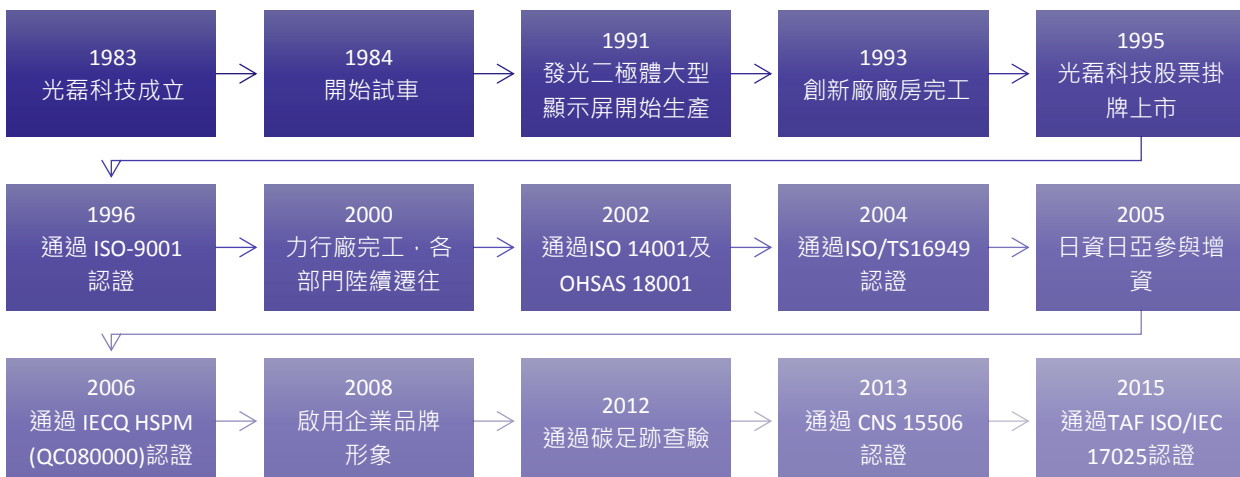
1983
光磊科技成立

1984
開始試車

1991
發光二極體大型顯示屏開始生產

1993
創新廠廠房完工

1995
光磊科技股票掛牌上市

1996
通過 ISO-9001 認證

2000
力行廠完工，各部門陸續遷往

2002
通過ISO 14001及 OHSAS 18001

2004
通過ISO/TS16949 認證

2005
日資日亞參與增資

2006
通過 IECQ HSPM (QC080000)認證

2008
啟用企業品牌形象

2012
通過碳足跡查驗

2013
通過 CNS 15506 認證

2015
通過TAF ISO/IEC 17025認證